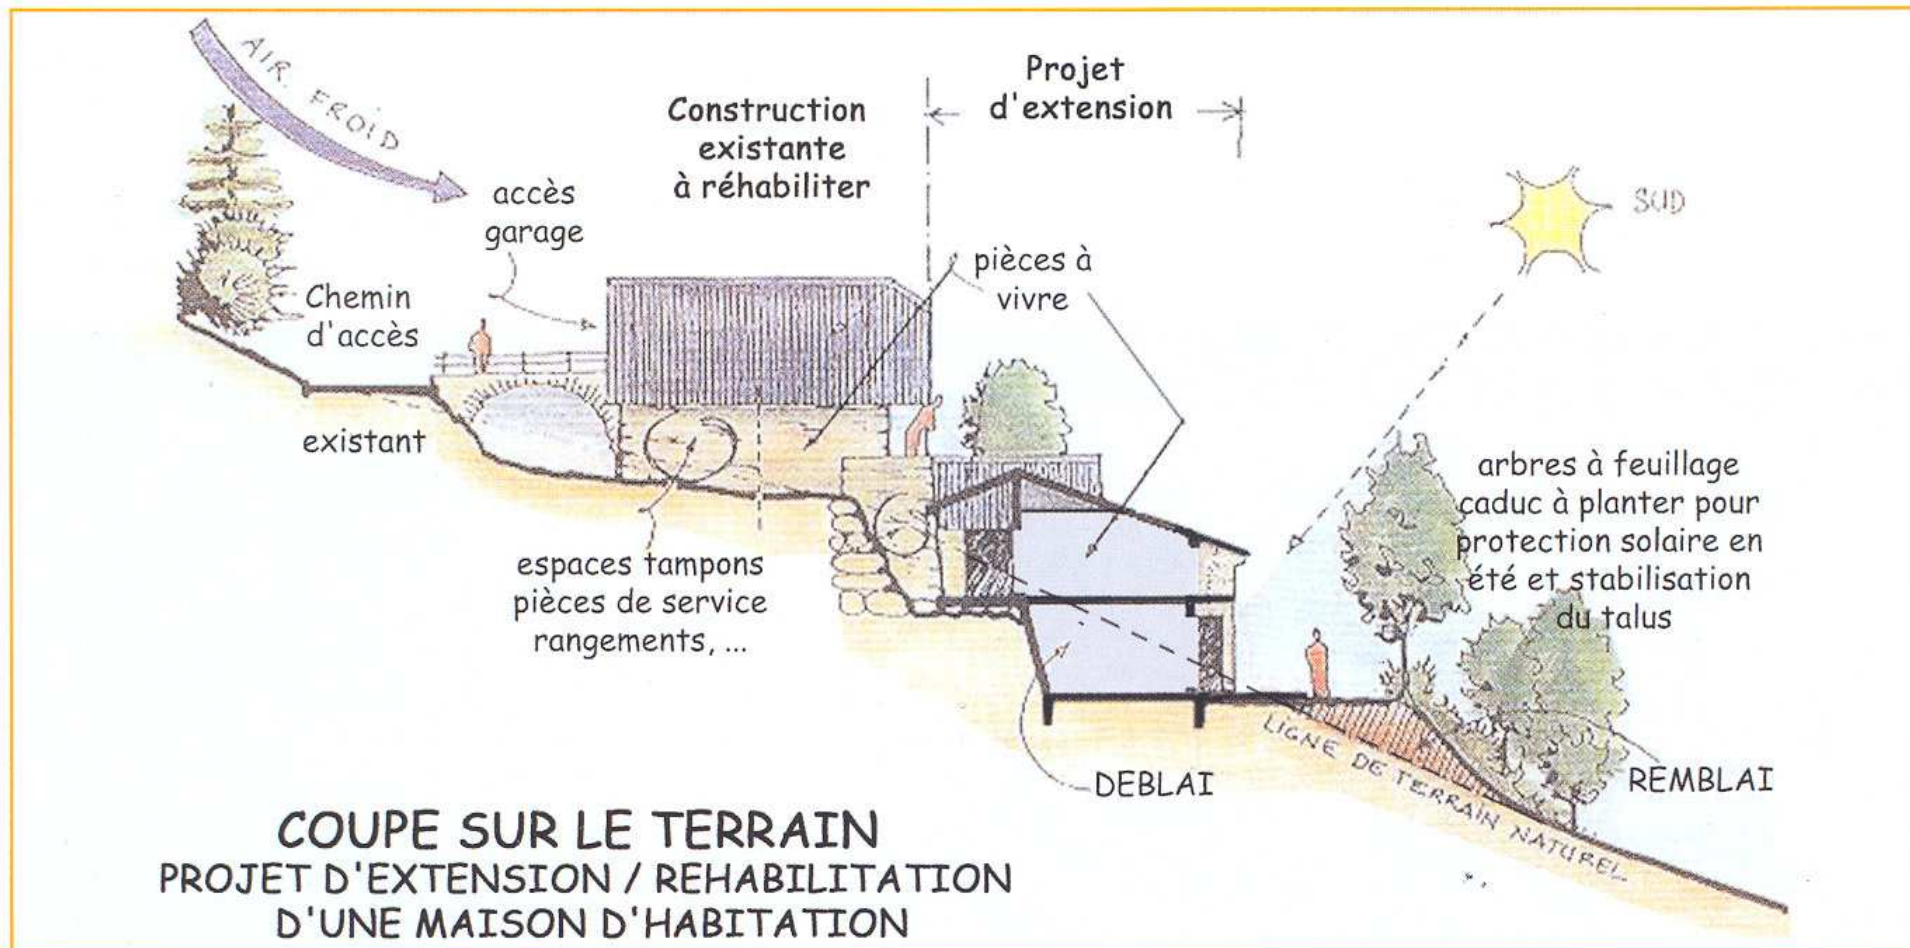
AIR FROID

accès garage

Construction existante à réhabiliter

Projet d'extension

SUD

Chemin d'accès

pièces à vivre

existant

espaces tampons pièces de service rangements, ...

arbres à feuillage caduc à planter pour protection solaire en été et stabilisation du talus

DEBLAI

LIGNE DE TERRAIN NATUREL

REMBLAI

COUPE SUR LE TERRAIN
PROJET D'EXTENSION / REHABILITATION D'UNE MAISON D'HABITATION